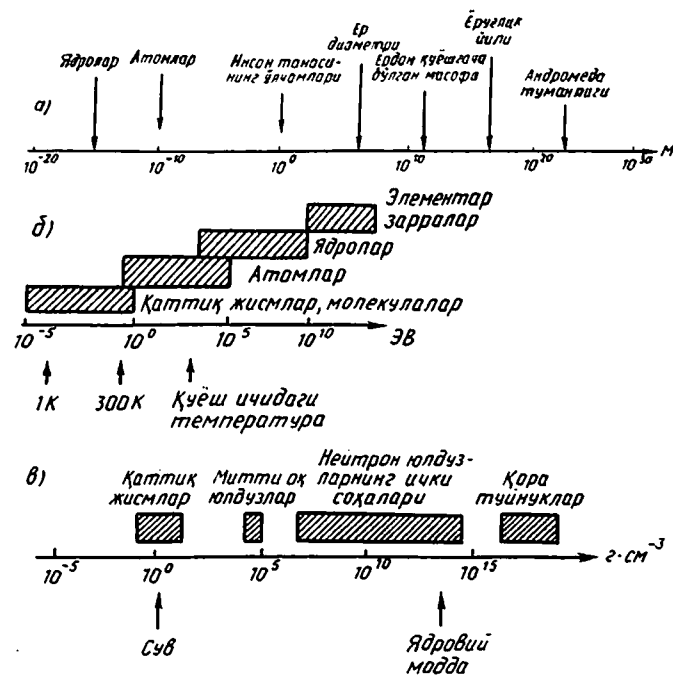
а)

Ядролар

Атомлар

Инсон танасининг ўлчамлари

Ер диаметри

Ердан қуёшгача бўлган масофа

Ёруғлик йили

Андромеда туманлиги

$10^{-20}$ $10^{-10}$ $10^{0}$ $10^{10}$ $10^{20}$ $10^{30}$ м

б)

Элементар зарралар

Ядролар

Атомлар

Қаттиқ жисмлар, молекулалар

$10^{-5}$ $10^{0}$ $10^{5}$ $10^{10}$ ЭВ

1К

300К

Қуёш ичидаги температура

в)

Қаттиқ жисмлар

Митти оқ юлдузлар

Нейтрон юлдузларнинг ички соҳалари

Қора туйнуклар

$10^{-5}$ $10^{0}$ $10^{5}$ $10^{10}$ $10^{15}$ $г \cdot см^{-3}$

Сув

Ядровий модда